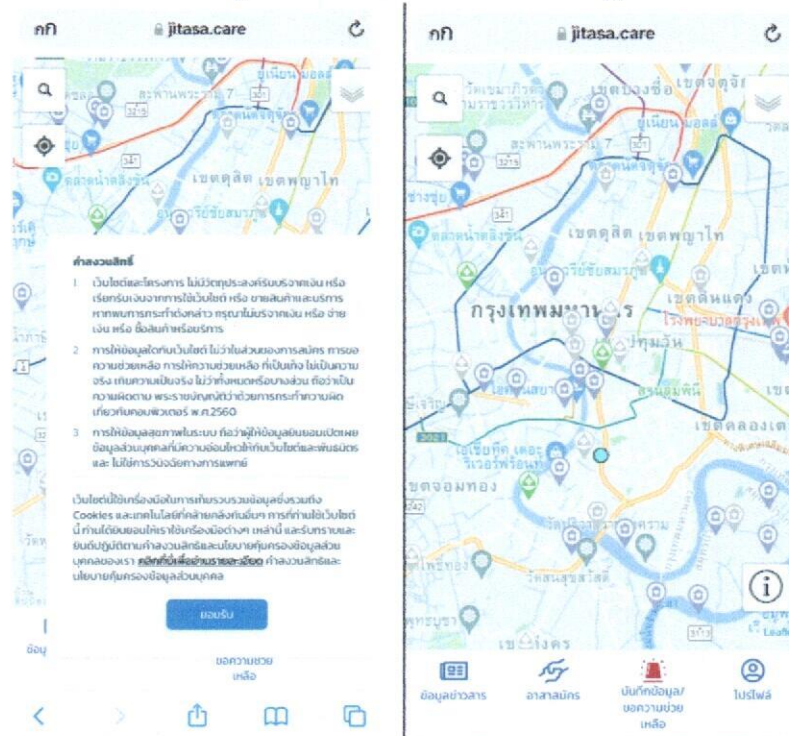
กก jitasa.care

สะพานพระราม 7
เขตดุสิต เขตพญาไท
ตลาดหน้าศิริราช

คำสงวนสิทธิ์

1 เว็บไซต์และโครงการ ไม่มีวัตถุประสงค์รับบริจาคเงิน หรือเรียกรับเงินจากการใช้เว็บไซต์ หรือ ขายสินค้าและบริการ หากพบการกระทำดังกล่าว กรุณาไม่บริจาคเงิน หรือ จ่ายเงิน หรือ ซื้อสินค้าหรือบริการ

2 การให้ข้อมูลใดก็บนเว็บไซต์ ไม่ว่าในส่วนของการสมัคร การขอความช่วยเหลือ การให้ความช่วยเหลือ ที่เป็นเท็จ ไม่เป็นความจริง เกินความเป็นจริง ไม่ว่าทั้งหมดหรือบางส่วน ถือว่าเป็นความผิดตาม พระราชบัญญัติว่าด้วยการกระทำความผิดเกี่ยวกับคอมพิวเตอร์ พ.ศ.2560

3 การให้ข้อมูลสุขภาพในระบบ ถือว่าผู้ให้ข้อมูลยินยอมเปิดเผยข้อมูลส่วนบุคคลที่มีความอ่อนไหวให้กับเว็บไซต์และพันธมิตร และ ไม่ใช่การวินิจฉัยทางการแพทย์

เว็บไซต์นี้ใช้เครื่องมือในการเก็บรวบรวมข้อมูลซึ่งรวมถึง Cookies และเทคโนโลยีที่คล้ายคลึงกันอื่นๆ การที่ท่านใช้เว็บไซต์นี้ ท่านได้ยินยอมให้เราใช้เครื่องมือต่างๆ เหล่านี้ และรับทราบและยินดีปฏิบัติตามคำสงวนสิทธิ์และนโยบายคุ้มครองข้อมูลส่วนบุคคลของเรา คลิกที่นี่เพื่ออ่านรายละเอียด คำสงวนสิทธิ์และนโยบายคุ้มครองข้อมูลส่วนบุคคล

ยอมรับ

ข้อมู
ขอความช่วยเหลือ

กก jitasa.care

สะพานพระราม 7
เขตบางซื่อ
เขตดุสิต เขตพญาไท
ตลาดหน้าศิริราช
กรุงเทพมหานคร
เขตดินแดง
ปทุมวัน
เขตคลองเต
เขตจอมทอง
เอเชียทีค เดอะ ริเวอร์ฟรอนท์
ราม
เขตบางคร

ข้อมูลข่าวสาร
อาสาสมัคร
บันทึกข้อมูล/ขอความช่วยเหลือ
โปรไฟล์